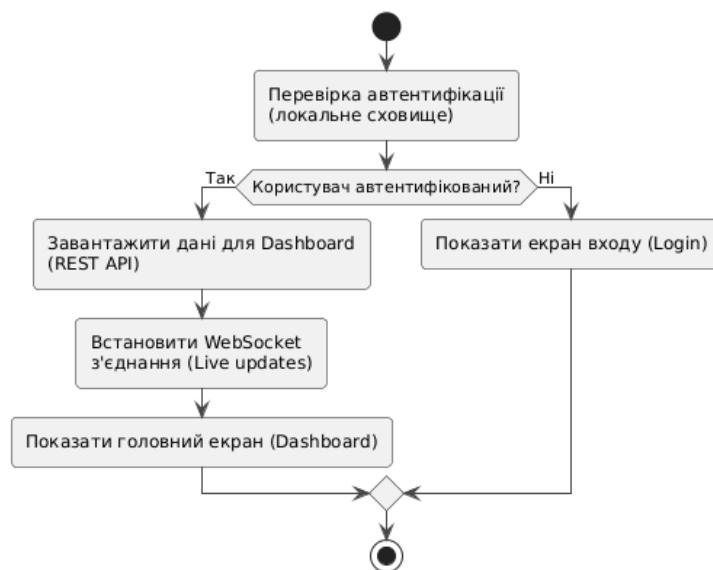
Перевірка автентифікації
(локальне сховище)

Так

Користувач автентифікований?

Ні

Завантажити дані для Dashboard
(REST API)

Показати екран входу (Login)

Встановити WebSocket
з'єднання (Live updates)

Показати головний екран (Dashboard)